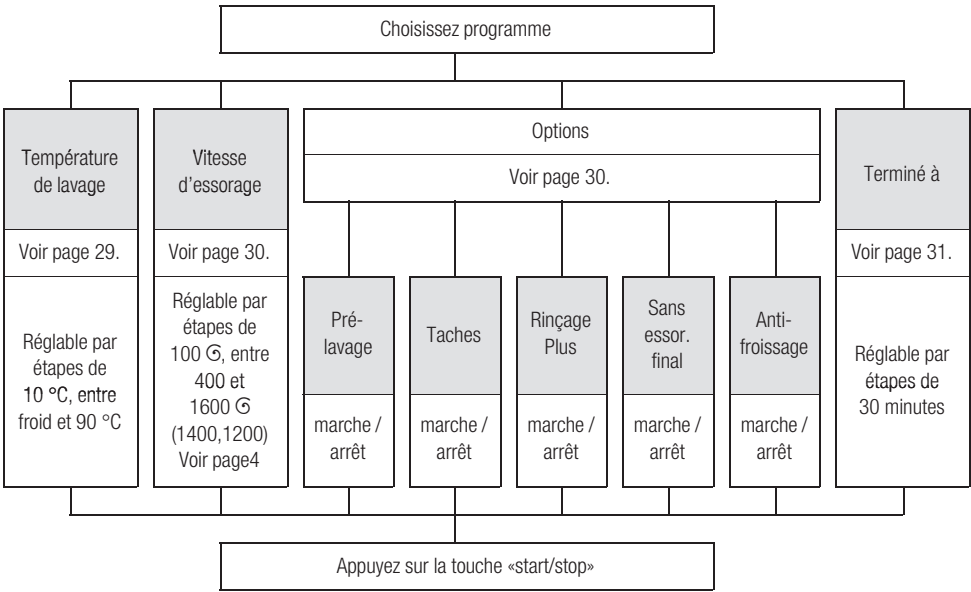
Choisissez programme

Température de lavage

Voir page 29.

Réglable par étapes de 10 °C, entre froid et 90 °C

Vitesse d'essorage

Voir page 30.

Réglable par étapes de 100 ␣, entre 400 et 1600 ␣ (1400,1200) Voir page4

Options

Voir page 30.

Prélavage

marche / arrêt

Taches

marche / arrêt

Rinçage Plus

marche / arrêt

Sans essor. final

marche / arrêt

Antifroissage

marche / arrêt

Terminé à

Voir page 31.

Réglable par étapes de 30 minutes

Appuyez sur la touche «start/stop»